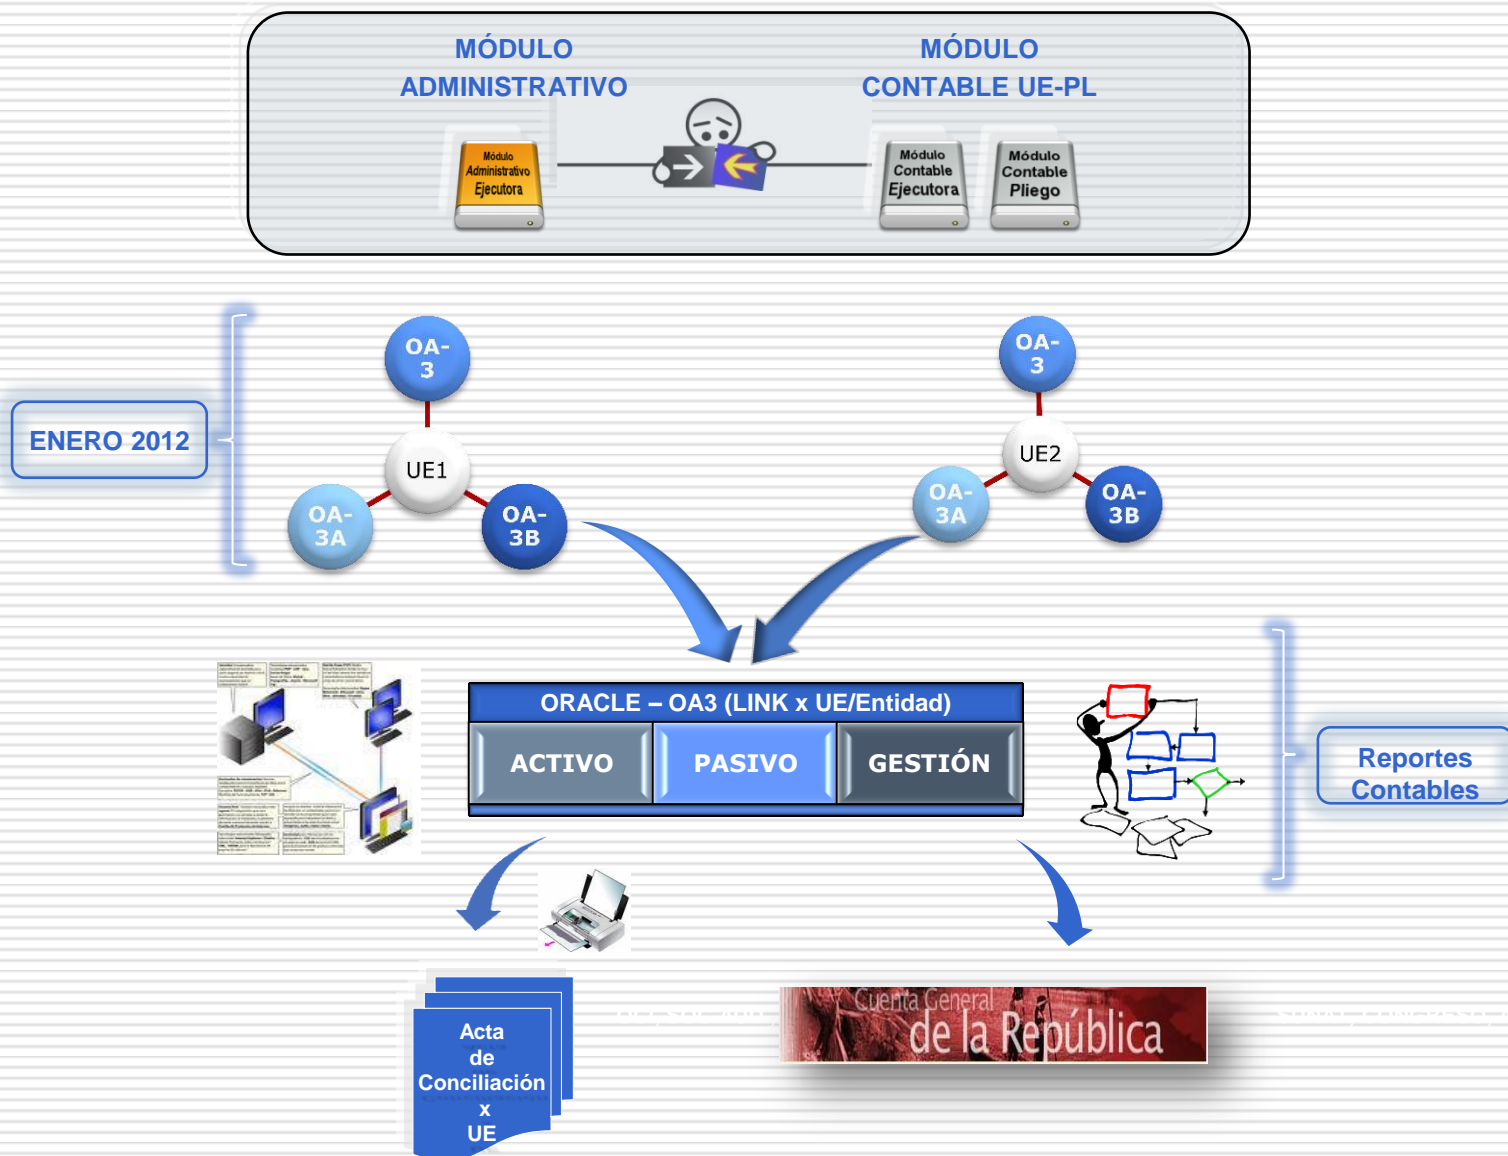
MÓDULO ADMINISTRATIVO

MÓDULO CONTABLE UE-PL

Módulo Administrativo Ejecutora

Módulo Contable Ejecutora

Módulo Contable Pliego

ENERO 2012

OA-3

UE1

OA-3A

OA-3B

OA-3

UE2

OA-3A

OA-3B

ORACLE – OA3 (LINK x UE/Entidad)

ACTIVO

PASIVO

GESTIÓN

Reportes Contables

Acta de Conciliación x UE

Cuenta General de la República